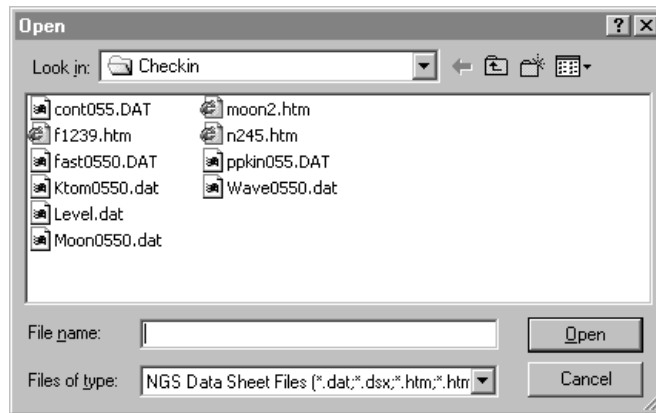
Open

?

Look in: Checkin

cont055.DAT
f1239.htm
fast0550.DAT
Ktom0550.dat
Level.dat
Moon0550.dat
moon2.htm
n245.htm
ppkin055.DAT
Wave0550.dat

File name:

Open

Files of type: NGS Data Sheet Files (*.dat;*.dsx;*.htm;*.htm

Cancel